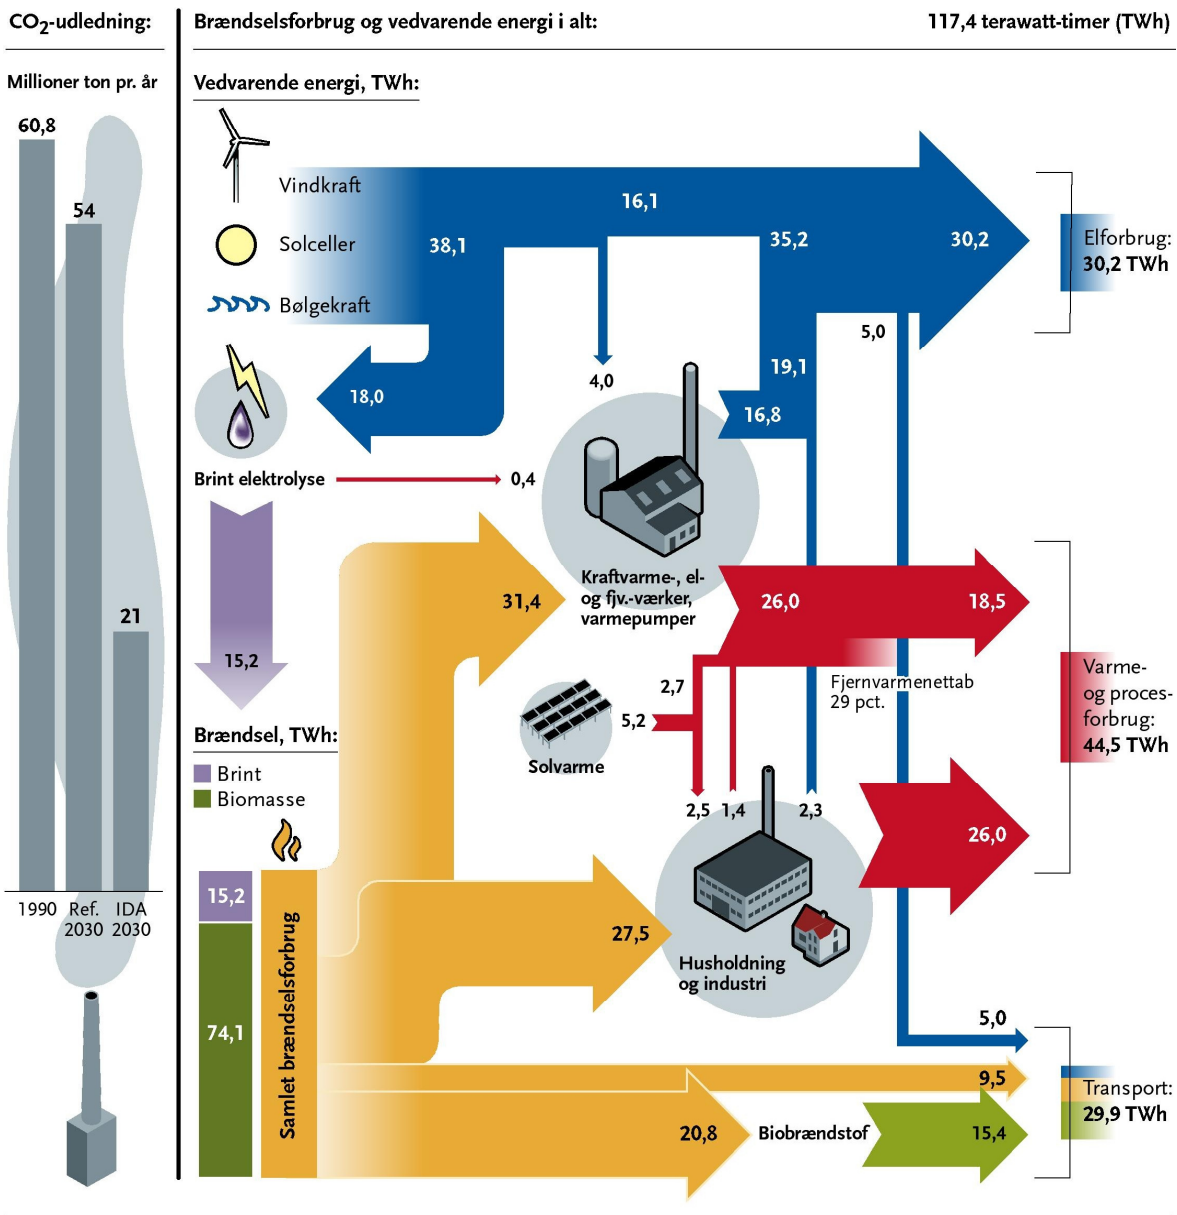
$CO_2$-udledning:

Millioner ton pr. år

60,8

54

21

1990 Ref. 2030 IDA 2030

Brændselsforbrug og vedvarende energi i alt: 117,4 terawatt-timer (TWh)

Vedvarende energi, TWh:

Vindkraft

Solceller

Bølgekraft

38,1

16,1

35,2

30,2

Elforbrug: 30,2 TWh

5,0

18,0

4,0

19,1

16,8

Brint elektrolyse

0,4

15,2

31,4

Kraftvarme-, el- og fjv.-værker, varmepumper

26,0

18,5

Varme- og procesforbrug: 44,5 TWh

2,7

5,2

Solvarme

Fjernvarmenettab 29 pct.

Brændsel, TWh:

Brint

Biomasse

2,5 1,4 2,3

26,0

15,2

74,1

Samlet brændselsforbrug

27,5

Husholdning og industri

5,0

9,5

Transport: 29,9 TWh

20,8

Biobrændstof

15,4